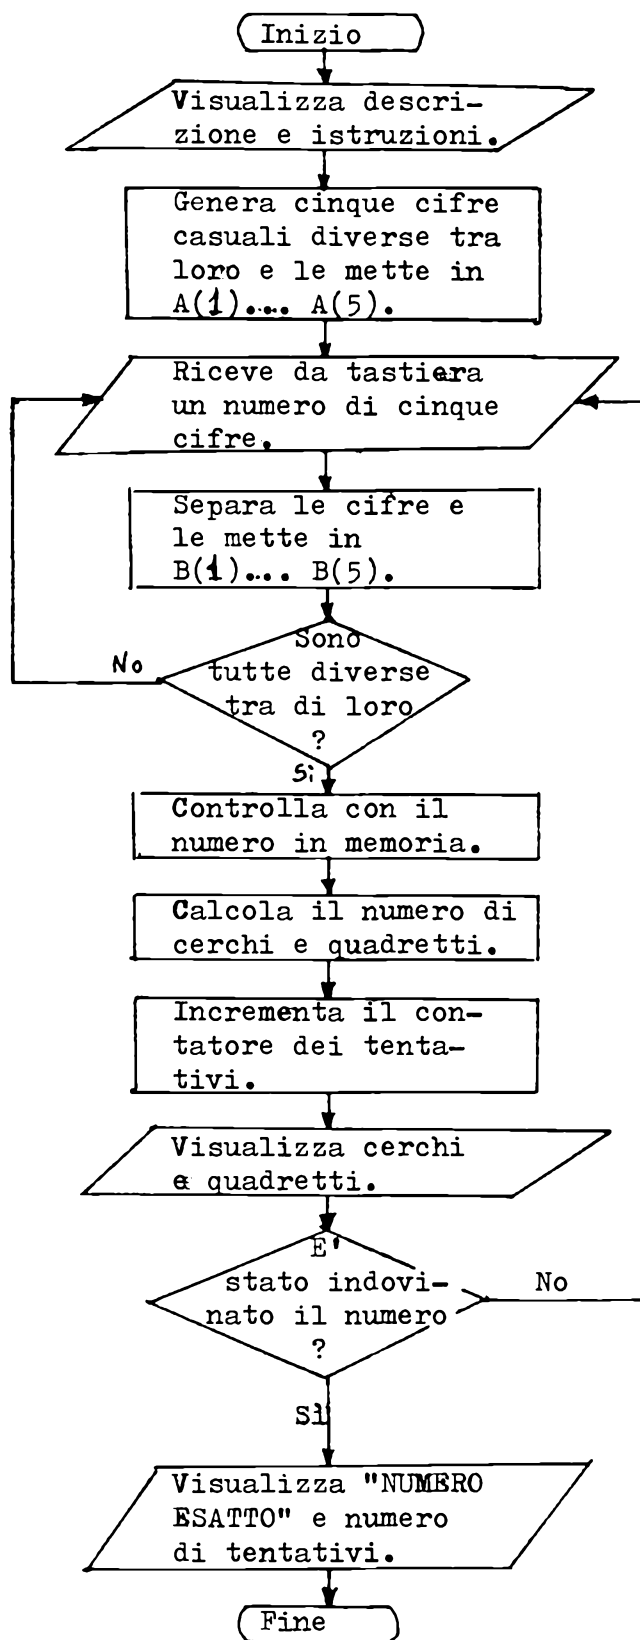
Inizio

Visualizza descrizione e istruzioni.

Genera cinque cifre casuali diverse tra loro e le mette in A(1).... A(5).

Riceve da tastiera un numero di cinque cifre.

Separa le cifre e le mette in B(1).... B(5).

No

Sono tutte diverse tra di loro ?

Sì

Controlla con il numero in memoria.

Calcola il numero di cerchi e quadretti.

Incrementa il contatore dei tentativi.

Visualizza cerchi e quadretti.

E' stato indovinato il numero ?

No

Sì

Visualizza "NUMERO ESATTO" e numero di tentativi.

Fine